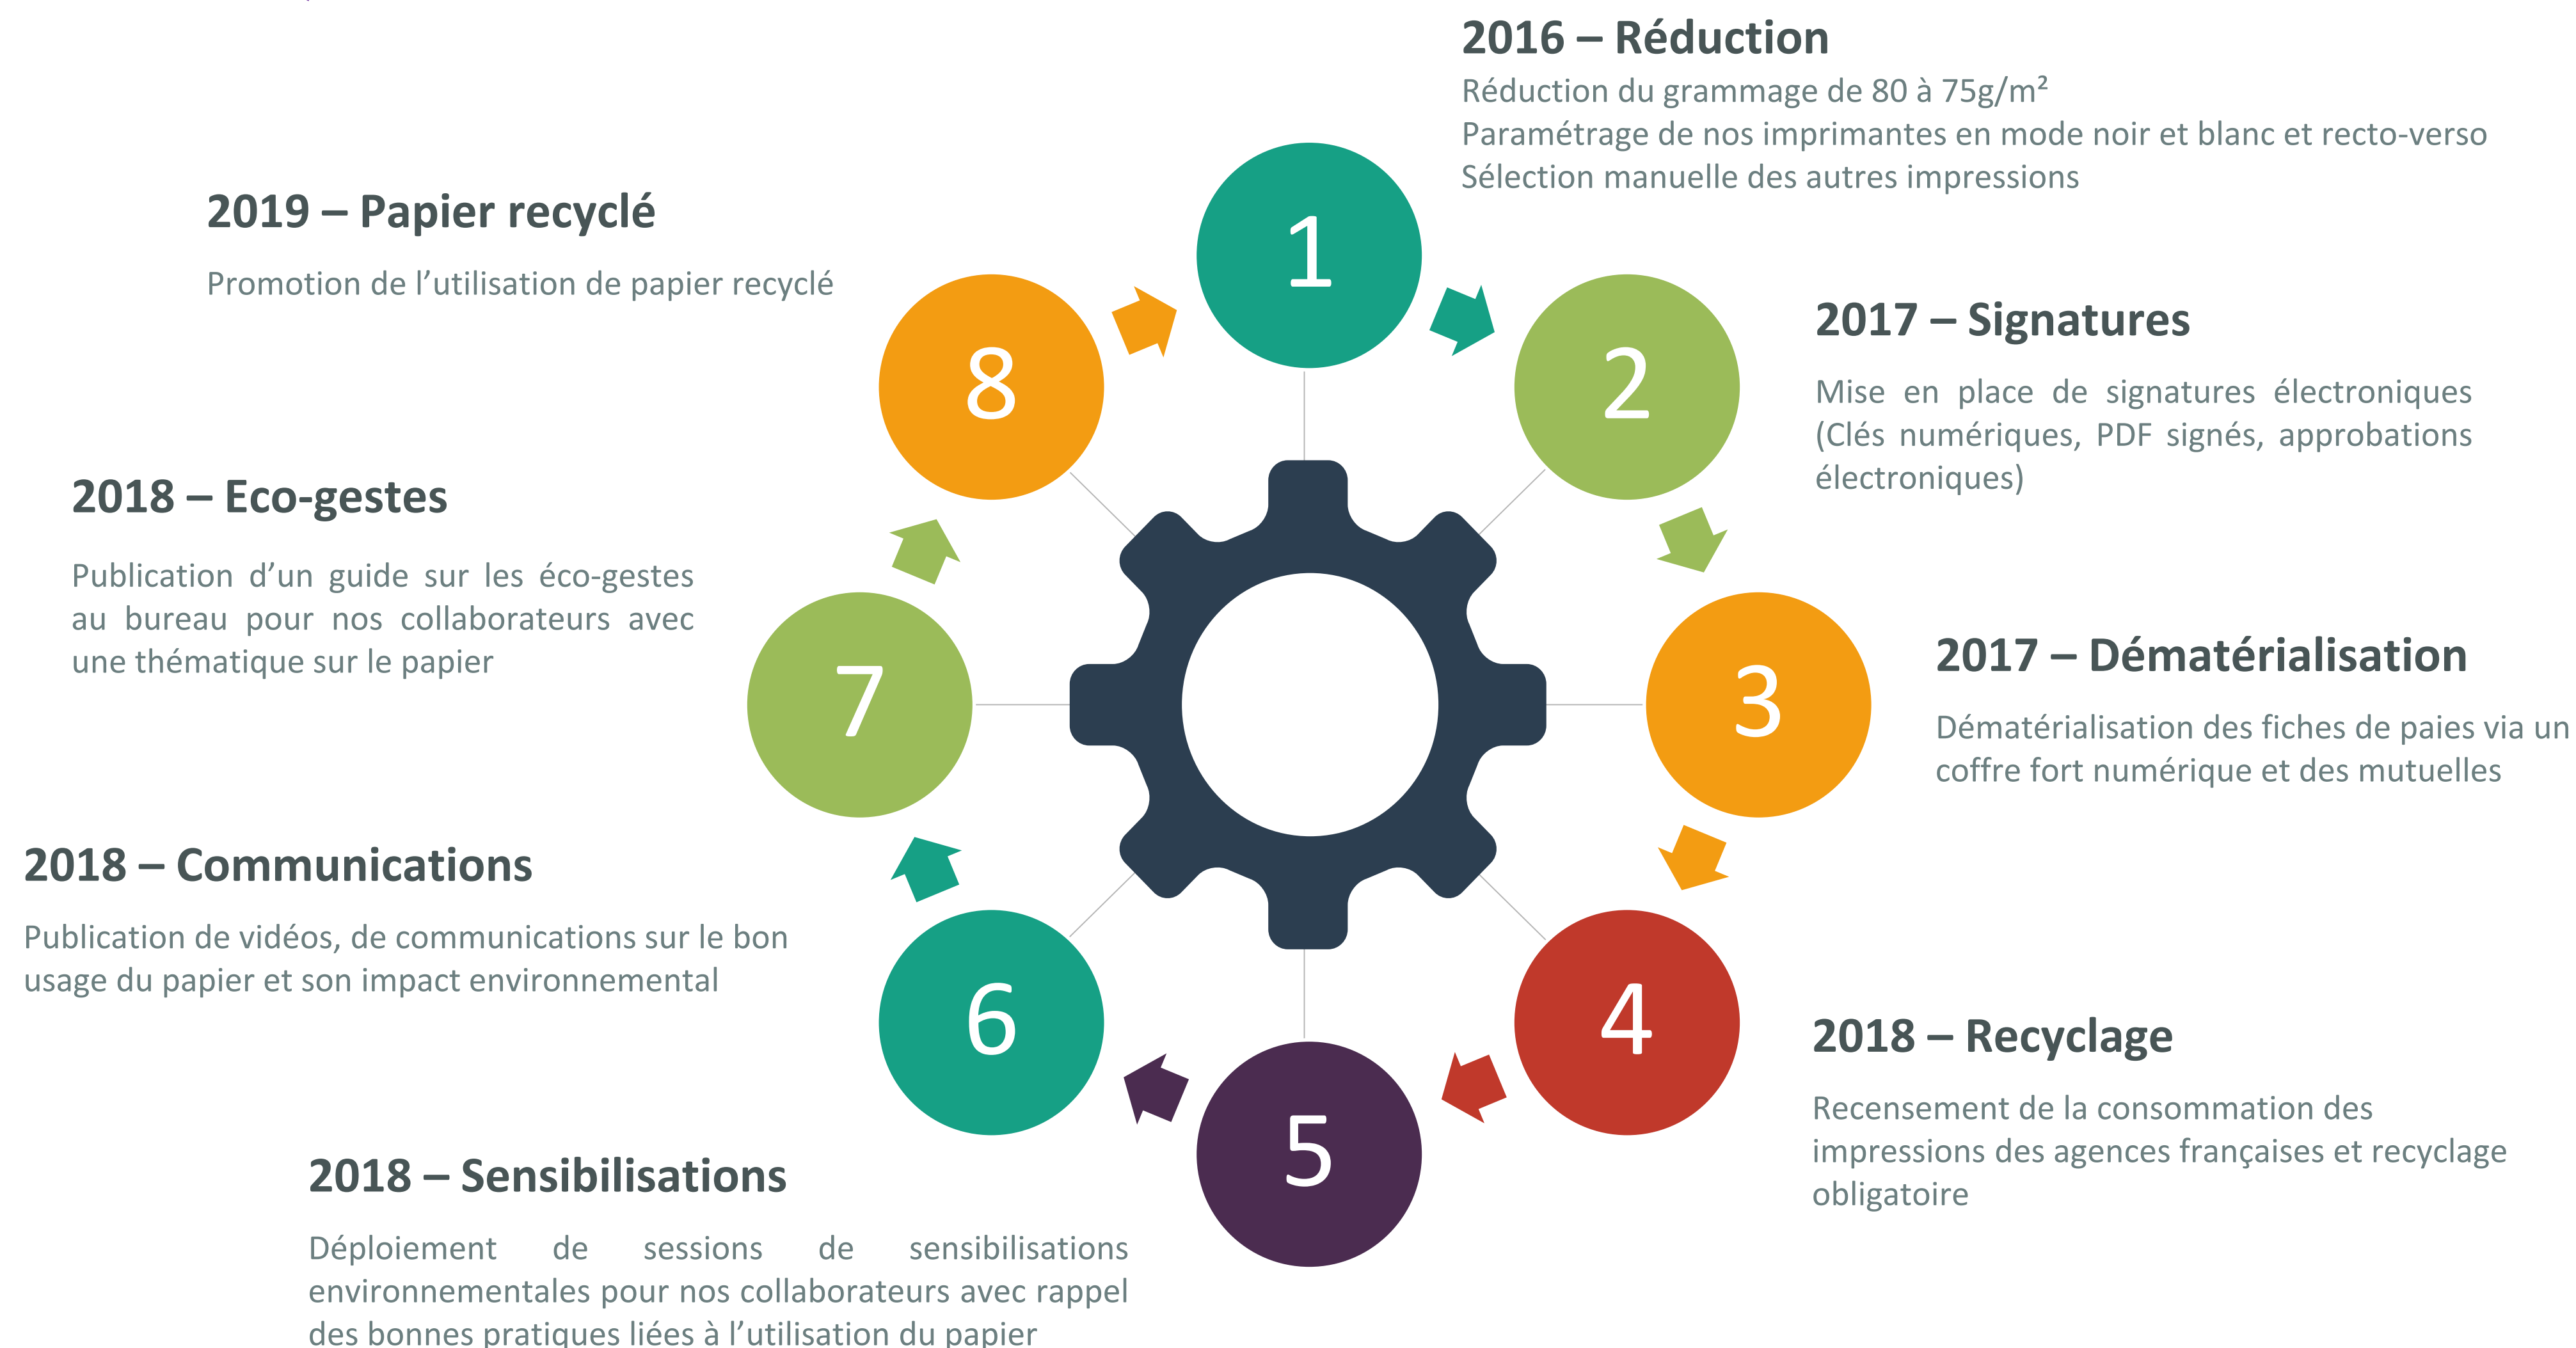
2016 – Réduction

Réduction du grammage de 80 à 75g/m²
Paramétrage de nos imprimantes en mode noir et blanc et recto-verso
Sélection manuelle des autres impressions

2017 – Signatures

Mise en place de signatures électroniques (Clés numériques, PDF signés, approbations électroniques)

2017 – Dématérialisation

Dématérialisation des fiches de paies via un coffre fort numérique et des mutuelles

2018 – Recyclage

Recensement de la consommation des impressions des agences françaises et recyclage obligatoire

2018 – Sensibilisations

Déploiement de sessions de sensibilisations environnementales pour nos collaborateurs avec rappel des bonnes pratiques liées à l'utilisation du papier

2018 – Communications

Publication de vidéos, de communications sur le bon usage du papier et son impact environnemental

2018 – Eco-gestes

Publication d'un guide sur les éco-gestes au bureau pour nos collaborateurs avec une thématique sur le papier

2019 – Papier recyclé

Promotion de l'utilisation de papier recyclé

1
2
3
4
5
6
7
8